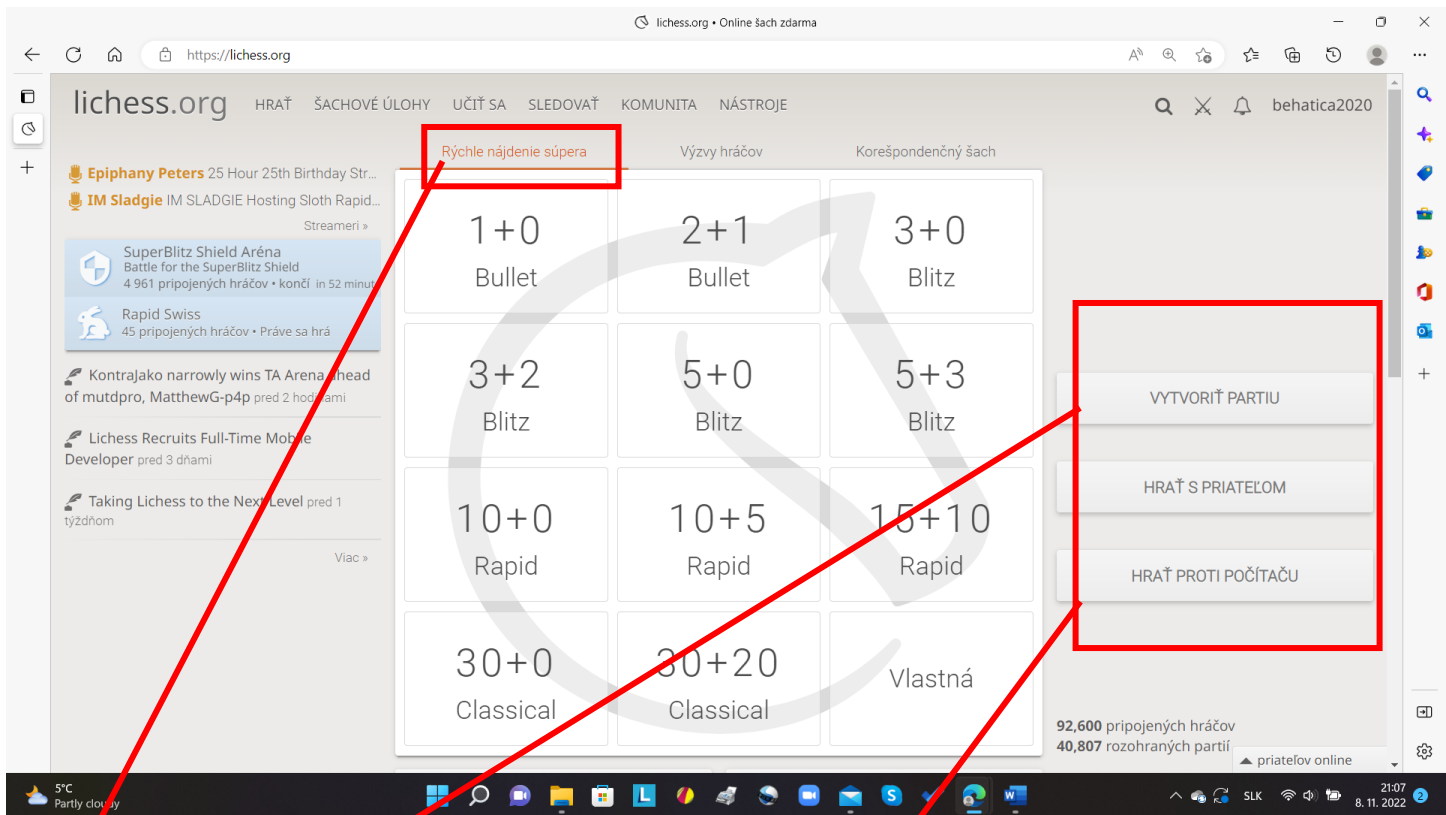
lichess.org • Online šach zdarma

https://lichess.org

lichess.org HRAŤ ŠACHOVÉ ÚLOHY UČIŤ SA SLEDOVAŤ KOMUNITA NÁSTROJE behatica2020

Epiphany Peters 25 Hour 25th Birthday Str...
IM Sladgie IM SLADGIE Hosting Sloth Rapid...
Streameri »

SuperBlitz Shield Aréna
Battle for the SuperBlitz Shield
4 961 pripojených hráčov • končí in 52 minut

Rapid Swiss
45 pripojených hráčov • Práve sa hrá

KontraJako narrowly wins TA Arena ahead of mutdpro, MatthewG-p4p pred 2 hodinami

Lichess Recruits Full-Time Mobile Developer pred 3 dňami

Taking Lichess to the Next Level pred 1 týždňom

Viac »

Rýchle nájdenie súpera | Výzvy hráčov | Korešpondenčný šach

| 1+0 Bullet | 2+1 Bullet | 3+0 Blitz |
|---|---|---|
| 3+2 Blitz | 5+0 Blitz | 5+3 Blitz |
| 10+0 Rapid | 10+5 Rapid | 15+10 Rapid |
| 30+0 Classical | 30+20 Classical | Vlastná |

VYTVORIŤ PARTIU
HRAŤ S PRIATEĽOM
HRAŤ PROTI POČÍTAČU

92,600 pripojených hráčov
40,807 rozohraných partií

priateľov online

5°C
Partly cloudy

SLK 21:07 8. 11. 2022 2